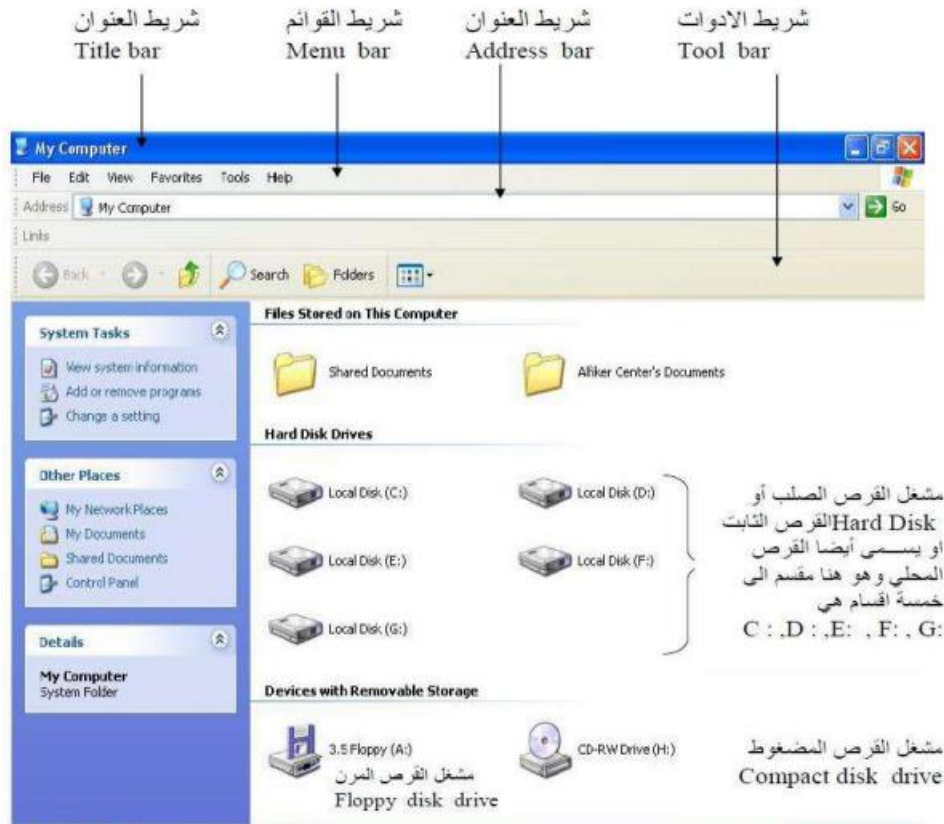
شريط العنوان
Title bar

شريط القوائم
Menu bar

شريط العنوان
Address bar

شريط الادوات
Tool bar

My Computer

File Edit View Favorites Tools Help

Address My Computer Go

Links

Back Search Folders

System Tasks
View system information
Add or remove programs
Change a setting

Other Places
My Network Places
My Documents
Shared Documents
Control Panel

Details
My Computer
System Folder

Files Stored on This Computer
Shared Documents
Afiker Center's Documents

Hard Disk Drives
Local Disk (C:)
Local Disk (D:)
Local Disk (E:)
Local Disk (F:)
Local Disk (G:)

مشغل القرص الصلب أو القرص الثابت Hard Disk او يسمى أيضا القرص المحلي و هو هنا مقسم الى خمسة اقسام هي
C : ,D : ,E: , F: , G:

Devices with Removable Storage
3.5 Floppy (A:)
CD-RW Drive (H:)

مشغل القرص المرن
Floppy disk drive

مشغل القرص المضغوط
Compact disk drive